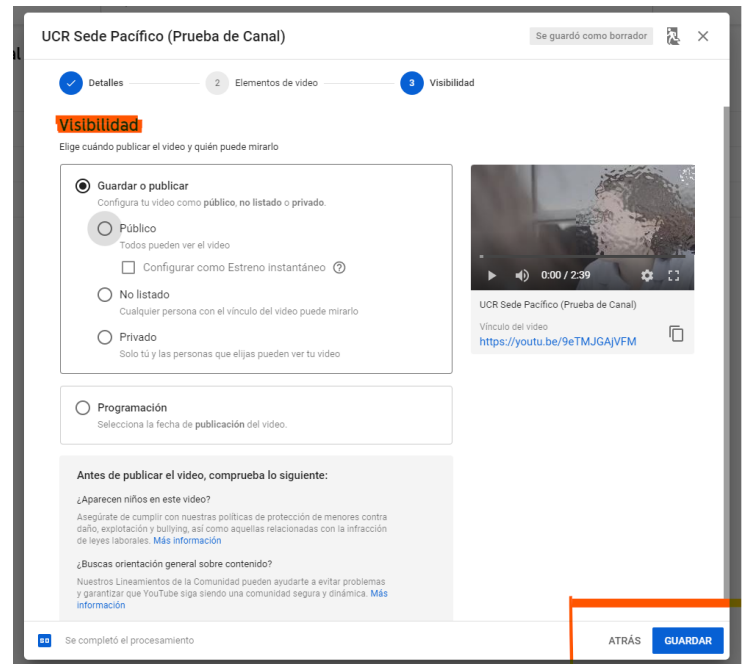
UCR Sede Pacífico (Prueba de Canal)

Se guardó como borrador

Detalles

2 Elementos de video

3 Visibilidad

Visibilidad

Elige cuándo publicar el video y quién puede mirarlo

Guardar o publicar
Configura tu video como público, no listado o privado.

Público
Todos pueden ver el video

Configurar como Estreno instantáneo

No listado
Cualquier persona con el vínculo del video puede mirarlo

Privado
Solo tú y las personas que elijas pueden ver tu video

Programación
Selecciona la fecha de publicación del video.

Antes de publicar el video, comprueba lo siguiente:

¿Aparecen niños en este video?
Asegúrate de cumplir con nuestras políticas de protección de menores contra daño, explotación y bullying, así como aquellas relacionadas con la infracción de leyes laborales. Más información

¿Buscas orientación general sobre contenido?
Nuestros Lineamientos de la Comunidad pueden ayudarte a evitar problemas y garantizar que YouTube siga siendo una comunidad segura y dinámica. Más información

0:00 / 2:39

UCR Sede Pacífico (Prueba de Canal)

Vínculo del video
https://youtu.be/9eTMJGAjVFM

Se completó el procesamiento

ATRÁS

GUARDAR